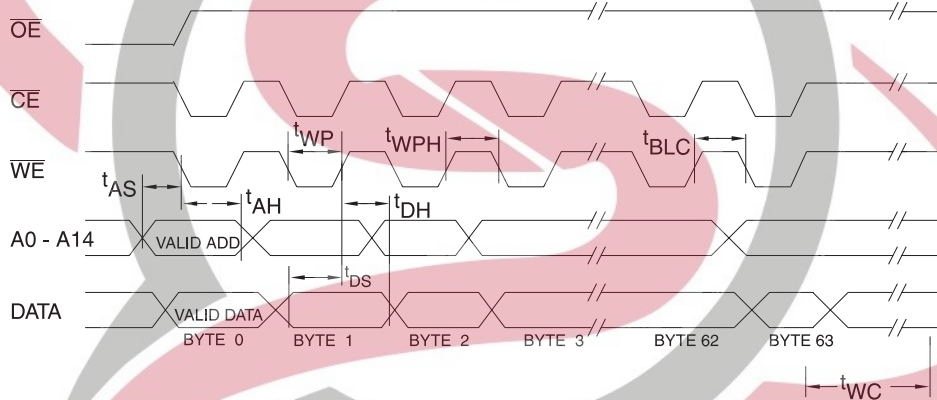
$\overline{OE}$

$\overline{CE}$

$\overline{WE}$

$t_{WP}$ $t_{WPH}$ $t_{BLC}$

$t_{AS}$ $t_{AH}$ $t_{DH}$

A0 - A14

VALID ADD

$t_{DS}$

DATA

VALID DATA

BYTE 0 BYTE 1 BYTE 2 BYTE 3 BYTE 62 BYTE 63

$t_{WC}$